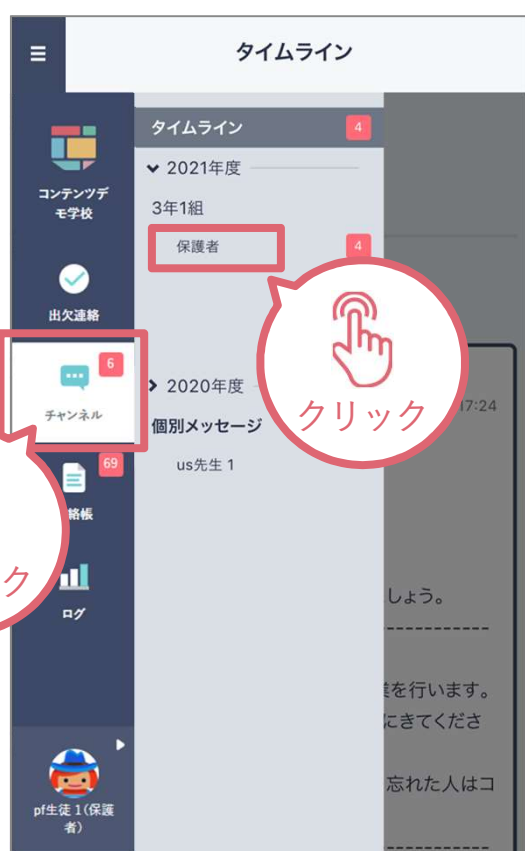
タイムライン

コンテンツデモ学校

出欠連絡

6
チャンネル

69
絡帳

ログ

pf生徒 1(保護者)

タイムライン 4
2021年度
3年1組
保護者 4

2020年度
個別メッセージ
us先生 1

クリック

ク

17:24

しょう。

業を行います。
にきてくださ

忘れた人はコ